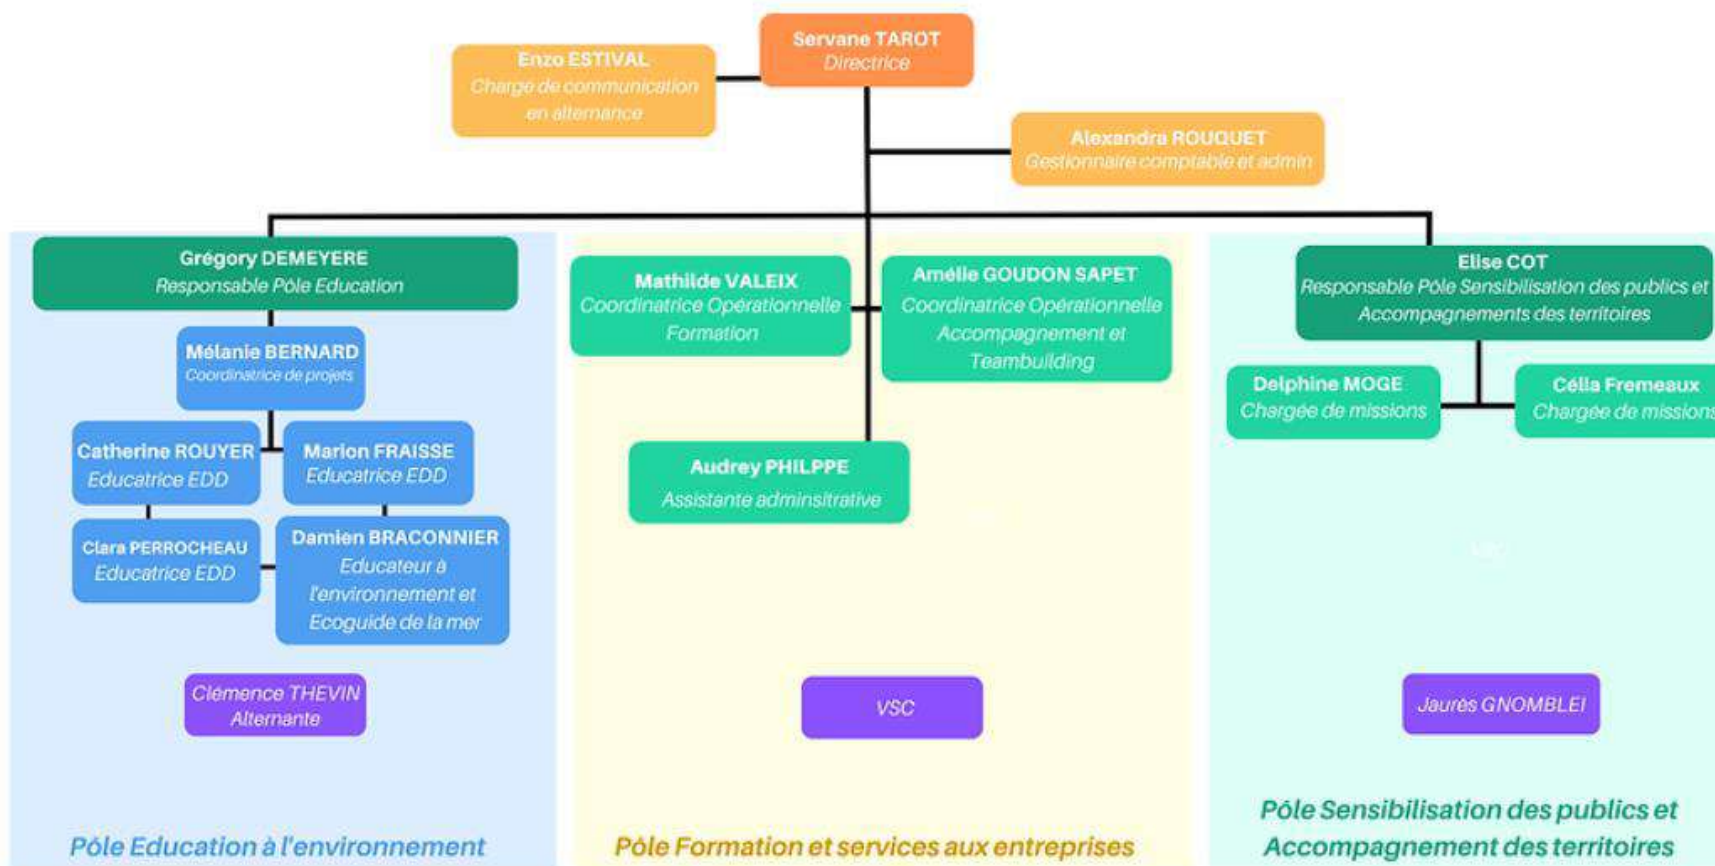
Servane TAROT
Directrice

Enzo ESTIVAL
Chargé de communication en alternance

Alexandra ROUQUET
Gestionnaire comptable et admin

Grégory DEMEYERE
Responsable Pôle Education

Mélanie BERNARD
Coordinatrice de projets

Catherine ROUYER
Educatrice EDD

Marion FRAISSE
Educatrice EDD

Clara PERROCHEAU
Educatrice EDD

Damien BRACONNIER
Educateur à l'environnement et Ecoguide de la mer

Clémence THEVIN
Alternante

Pôle Education à l'environnement

Mathilde VALEIX
Coordinatrice Opérationnelle Formation

Amélie GOUDON SAPET
Coordinatrice Opérationnelle Accompagnement et Teambuilding

Audrey PHILPPE
Assistante adminsitrative

VSC

Pôle Formation et services aux entreprises

Elise COT
Responsable Pôle Sensibilisation des publics et Accompagnements des territoires

Delphine MOGE
Chargée de missions

Célia Fremeaux
Chargée de missions

Jaurès GNOMBLEI

Pôle Sensibilisation des publics et Accompagnement des territoires